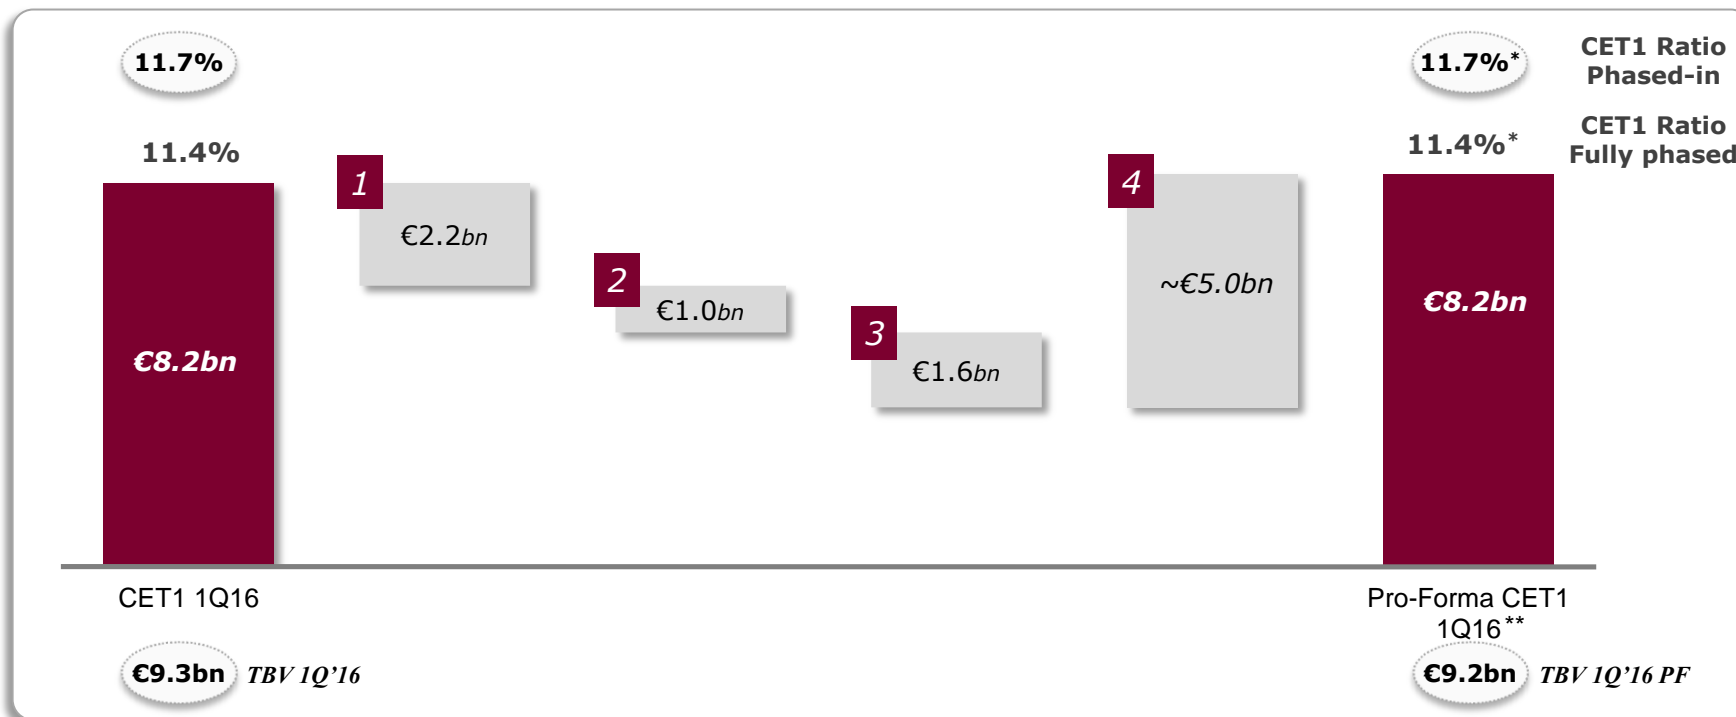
11.7%

11.7%*

CET1 Ratio Phased-in

CET1 Ratio Fully phased

11.4%

11.4%*

1

€2.2bn

2

€1.0bn

3

€1.6bn

4

~€5.0bn

€8.2bn

€8.2bn

CET1 1Q16

Pro-Forma CET1 1Q16**

€9.3bn TBV 1Q'16

€9.2bn TBV 1Q'16 PF